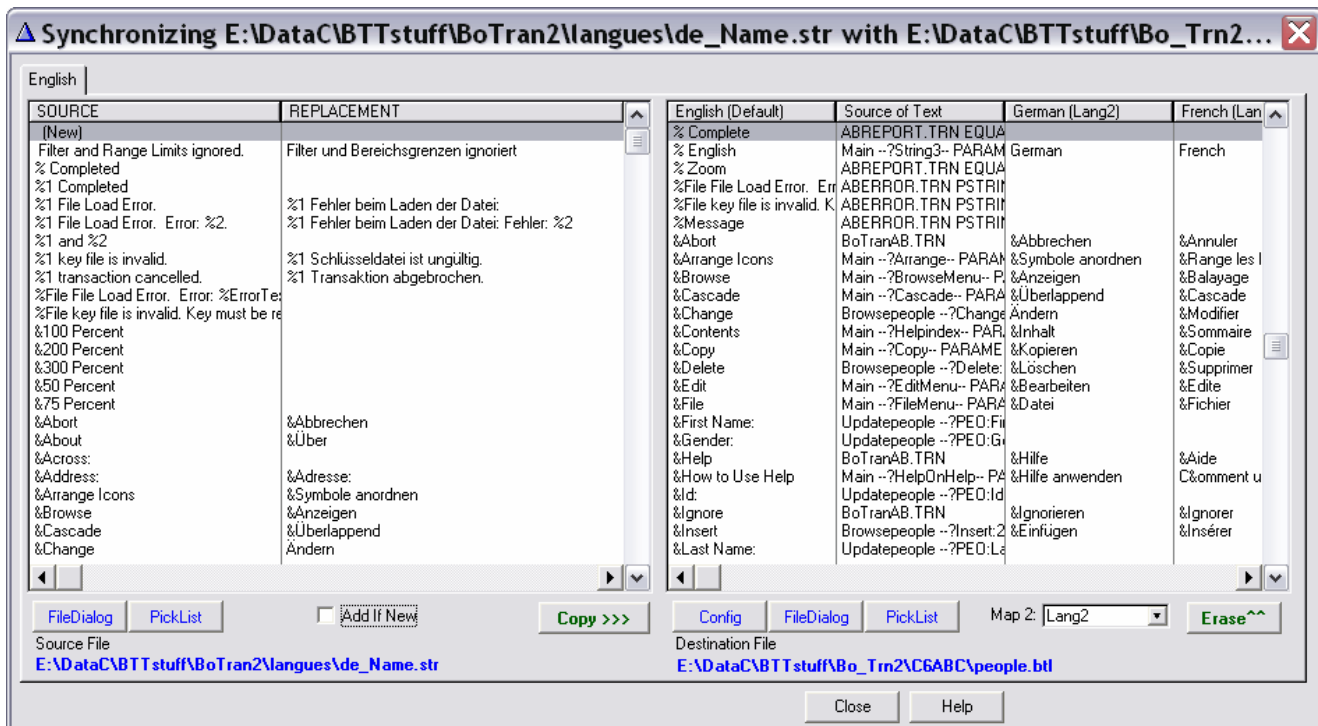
Δ Synchronizing E:\DataC\BTTstuff\BoTran2\langues\de_Name.str with E:\DataC\BTTstuff\Bo_Trn2...

English

| SOURCE | REPLACEMENT |
|---|---|
| (New) | |
| Filter and Range Limits ignored. | Filter und Bereichsgrenzen ignoriert |
| % Completed | |
| %1 Completed | |
| %1 File Load Error. | %1 Fehler beim Laden der Datei: |
| %1 File Load Error. Error: %2. | %1 Fehler beim Laden der Datei: Fehler: %2 |
| %1 and %2 | |
| %1 key file is invalid. | %1 Schlüsseldatei ist ungültig. |
| %1 transaction cancelled. | %1 Transaktion abgebrochen. |
| %File File Load Error. Error: %ErrorTe | |
| %File key file is invalid. Key must be re | |
| &100 Percent | |
| &200 Percent | |
| &300 Percent | |
| &50 Percent | |
| &75 Percent | |
| &Abort | &Abbrechen |
| &About | &Über |
| &Across: | |
| &Address: | &Adresse: |
| &Arrange Icons | &Symbole anordnen |
| &Browse | &Anzeigen |
| &Cascade | &Überlappend |
| &Change | Ändern |

| English (Default) | Source of Text | German (Lang2) | French (Lan |
|---|---|---|---|
| % Complete | ABREPORT.TRN EQUA | | |
| % English | Main --?String3-- PARAM | German | French |
| % Zoom | ABREPORT.TRN EQUA | | |
| %File File Load Error. Err | ABERROR.TRN PSTRIN | | |
| %File key file is invalid. K | ABERROR.TRN PSTRIN | | |
| %Message | ABERROR.TRN PSTRIN | | |
| &Abort | BoTranAB.TRN | &Abbrechen | &Annuler |
| &Arrange Icons | Main --?Arrange-- PARAM | &Symbole anordnen | &Range les I |
| &Browse | Main --?BrowseMenu-- P | &Anzeigen | &Balayage |
| &Cascade | Main --?Cascade-- PARA | &Überlappend | &Cascade |
| &Change | Browsepeople --?Change | Ändern | &Modifier |
| &Contents | Main --?Helpindex-- PAR | &Inhalt | &Sommaire |
| &Copy | Main --?Copy-- PARAME | &Kopieren | &Copie |
| &Delete | Browsepeople --?Delete: | &Löschen | &Supprimer |
| &Edit | Main --?EditMenu-- PAR | &Bearbeiten | &Edite |
| &File | Main --?FileMenu-- PAR | &Datei | &Fichier |
| &First Name: | Updatepeople --?PEO:Fi | | |
| &Gender: | Updatepeople --?PEO:G | | |
| &Help | BoTranAB.TRN | &Hilfe | &Aide |
| &How to Use Help | Main --?HelpOnHelp-- PA | &Hilfe anwenden | C&omment u |
| &Id: | Updatepeople --?PEO:Id | | |
| &Ignore | BoTranAB.TRN | &Ignorieren | &Ignorer |
| &Insert | Browsepeople --?Insert:2 | &Einfügen | &Insérer |
| &Last Name: | Updatepeople --?PEO:La | | |

FileDialog PickList Add If New Copy >>>
Source File
E:\DataC\BTTstuff\BoTran2\langues\de_Name.str

Config FileDialog PickList Map 2: Lang2 Erase^^
Destination File
E:\DataC\BTTstuff\Bo_Trn2\C6ABC\people.btl

Close Help